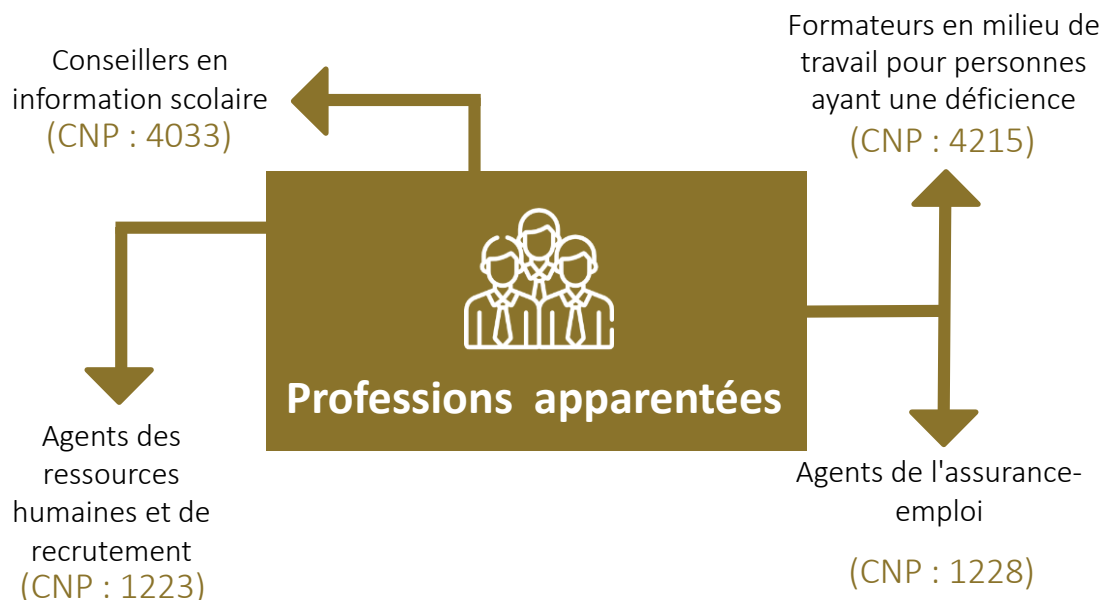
Conseillers en information scolaire (CNP : 4033)

Formateurs en milieu de travail pour personnes ayant une déficience (CNP : 4215)

Professions apparentées

Agents des ressources humaines et de recrutement (CNP : 1223)

Agents de l'assurance-emploi

(CNP : 1228)